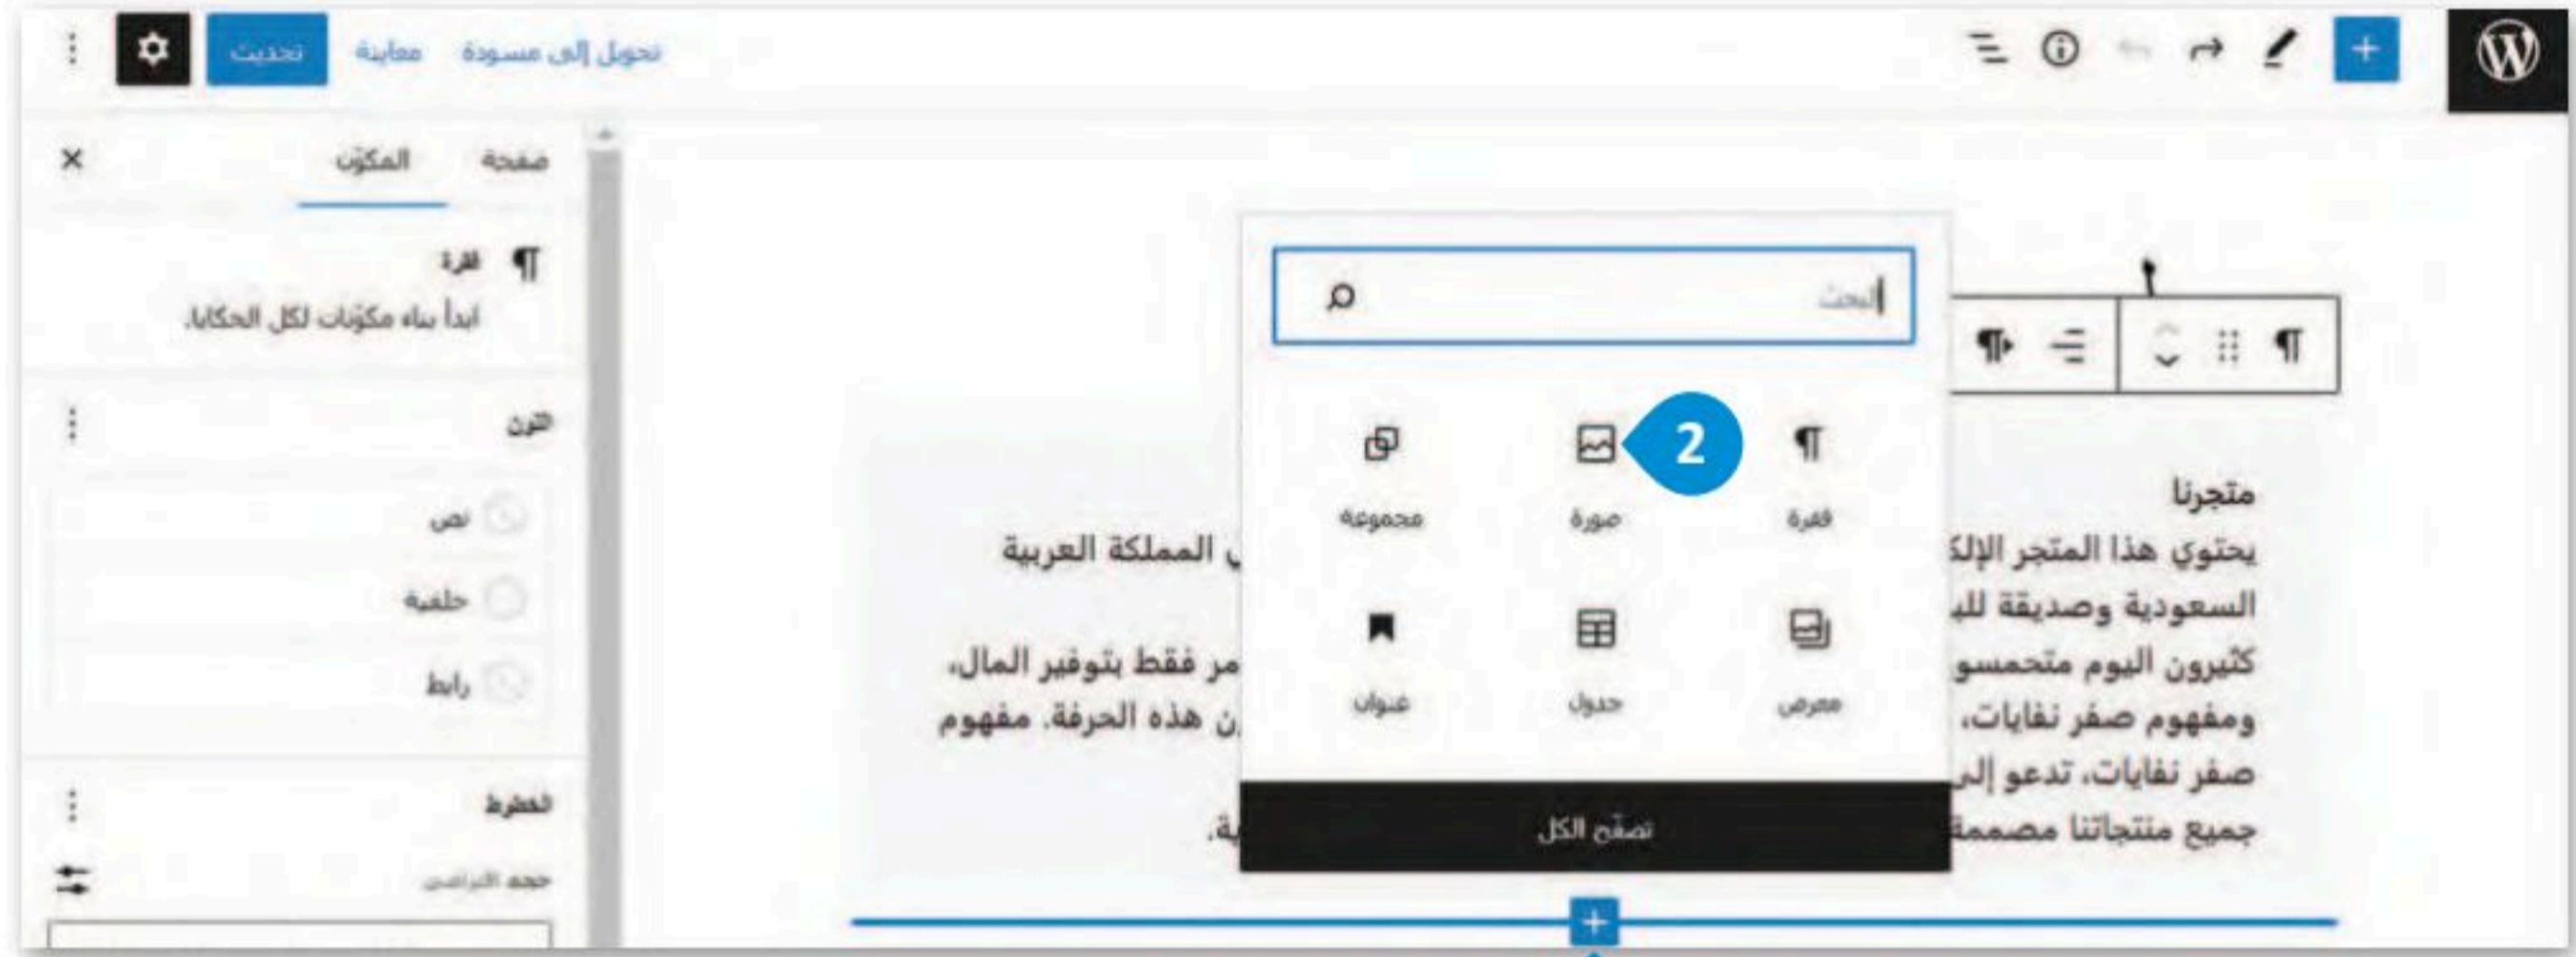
تحويل إلى مسودة معاينة تحديث

صفحة المكوّن ×

فقرة
ابدأ بناء مكوّنات لكل الحكايا.

اللون

نص
خلفية
رابط

الخطوط
حجم الافتراضي

البحث

2

فقرة صورة مجموعة
معرض جدول عنوان

تصفّح الكل

متجرنا
يحتوي هذا المتجر الإلك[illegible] المملكة العربية السعودية وصديقة للب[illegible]
كثيرون اليوم متحمسو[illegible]مر فقط بتوفير المال، ومفهوم صفر نفايات، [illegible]ن هذه الحرفة. مفهوم صفر نفايات، تدعو إل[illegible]
جميع منتجاتنا مصمم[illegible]ية.